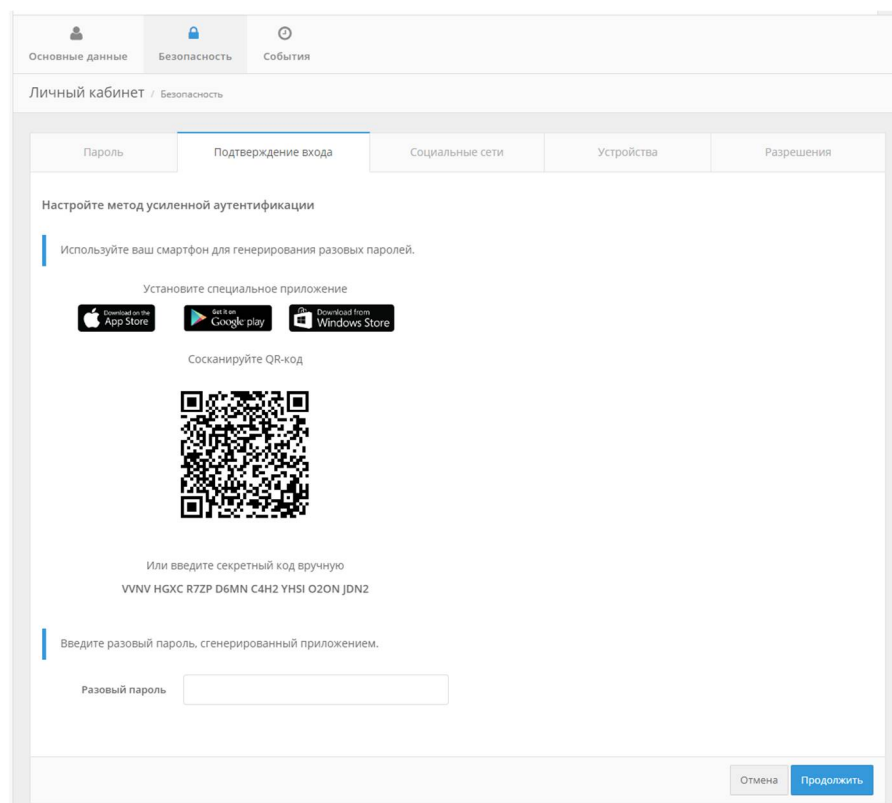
Основные данные Безопасность События

Личный кабинет / Безопасность

Пароль | Подтверждение входа | Социальные сети | Устройства | Разрешения

Настройте метод усиленной аутентификации

Используйте ваш смартфон для генерирования разовых паролей.

Установите специальное приложение

Download on the App Store | Get it on Google play | Download from Windows Store

Сосканируйте QR-код

Или введите секретный код вручную
VVNV HGXC R7ZP D6MN C4H2 YHSI O2ON JDN2

Введите разовый пароль, сгенерированный приложением.

Разовый пароль

Отмена Продолжить